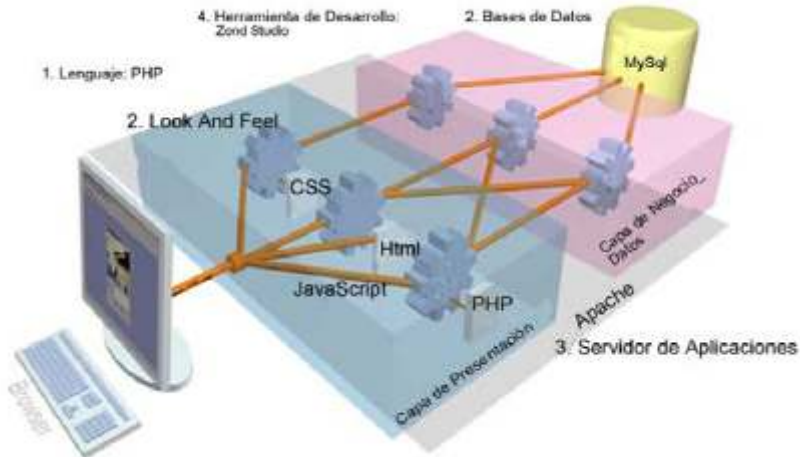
4. Herramienta de Desarrollo:
Zend Studio

2. Bases de Datos

MySql

1. Lenguaje: PHP

2. Look And Feel

CSS

Html

JavaScript

PHP

Capa de Negocio_
Datos

Apache

3. Servidor de Aplicaciones

Capa de Presentación

Browser